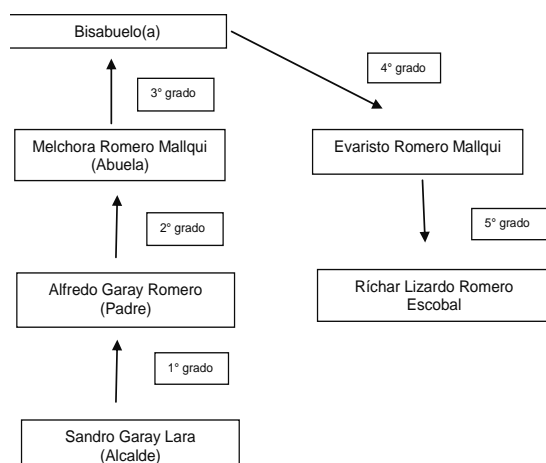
Bisabuelo(a)

4° grado

3° grado

Melchora Romero Mallqui
(Abuela)

Evaristo Romero Mallqui

2° grado

5° grado

Alfredo Garay Romero
(Padre)

Ríchar Lizardo Romero
Escobal

1° grado

Sandro Garay Lara
(Alcalde)